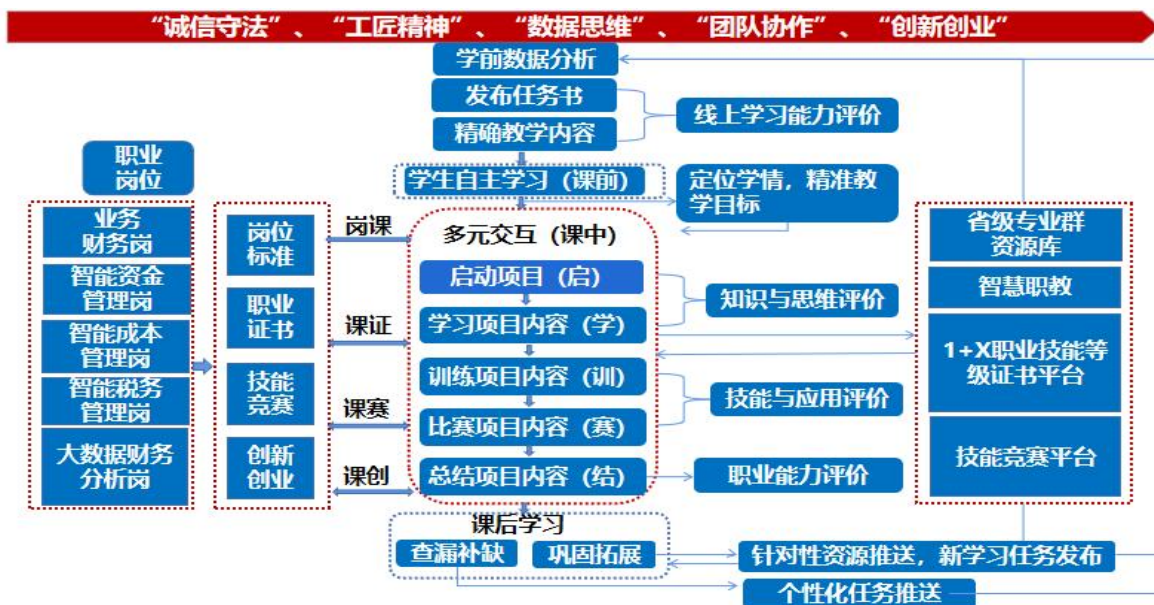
"诚信守法"、"工匠精神"、"数据思维"、"团队协作"、"创新创业"

学前数据分析
发布任务书
精确教学内容
线上学习能力评价
学生自主学习（课前）
定位学情，精准教学目标

职业岗位
业务财务岗
智能资金管理岗
智能成本管理岗
智能税务管理岗
大数据财务分析岗

岗位标准
职业证书
技能竞赛
创新创业

岗课
课证
课赛
课创

多元交互（课中）
启动项目（启）
学习项目内容（学）
训练项目内容（训）
比赛项目内容（赛）
总结项目内容（结）

知识与思维评价
技能与应用评价
职业能力评价

省级专业群资源库
智慧职教
1+X职业技能等级证书平台
技能竞赛平台

课后学习
查漏补缺
巩固拓展
针对性资源推送，新学习任务发布
个性化任务推送